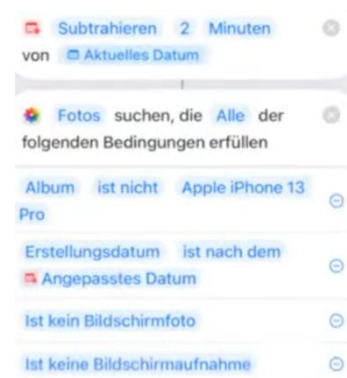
Subtrahieren 2 Minuten von Aktuelles Datum

Fotos suchen, die Alle der folgenden Bedingungen erfüllen

Album ist nicht Apple iPhone 13 Pro

Erstellungsdatum ist nach dem Angepasstes Datum

Ist kein Bildschirmfoto

Ist keine Bildschirmaufnahme